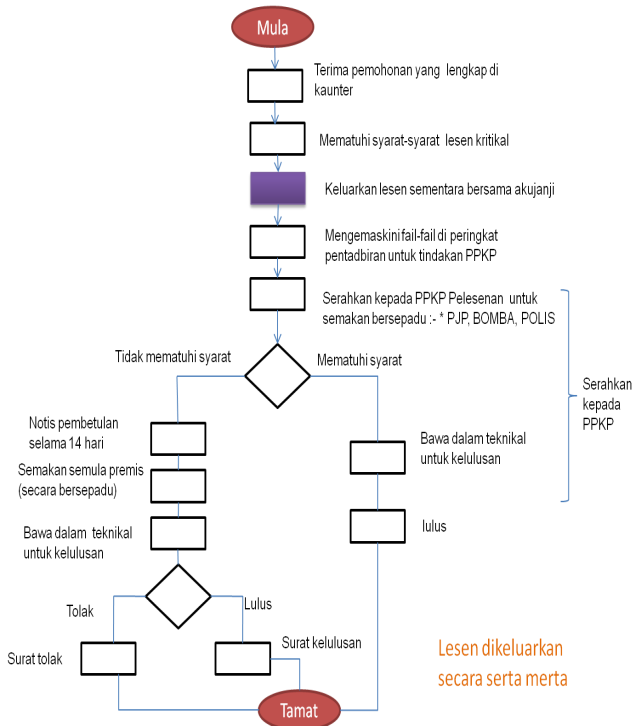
Mula

Terima pemohonan yang lengkap di kaunter

Mematuhi syarat-syarat lesen kritikal

Keluarkan lesen sementara bersama akujanji

Mengemaskini fail-fail di peringkat pentadbiran untuk tindakan PPKP

Serahkan kepada PPKP Pelesenan untuk semakan bersepadu :- * PJP, BOMBA, POLIS

Tidak mematuhi syarat

Mematuhi syarat

Serahkan kepada PPKP

Notis pembetulan selama 14 hari

Semakan semula premis (secara bersepadu)

Bawa dalam teknikal untuk kelulusan

Bawa dalam teknikal untuk kelulusan

lulus

Tolak

Lulus

Surat tolak

Surat kelulusan

Lesen dikeluarkan secara serta merta

Tamat